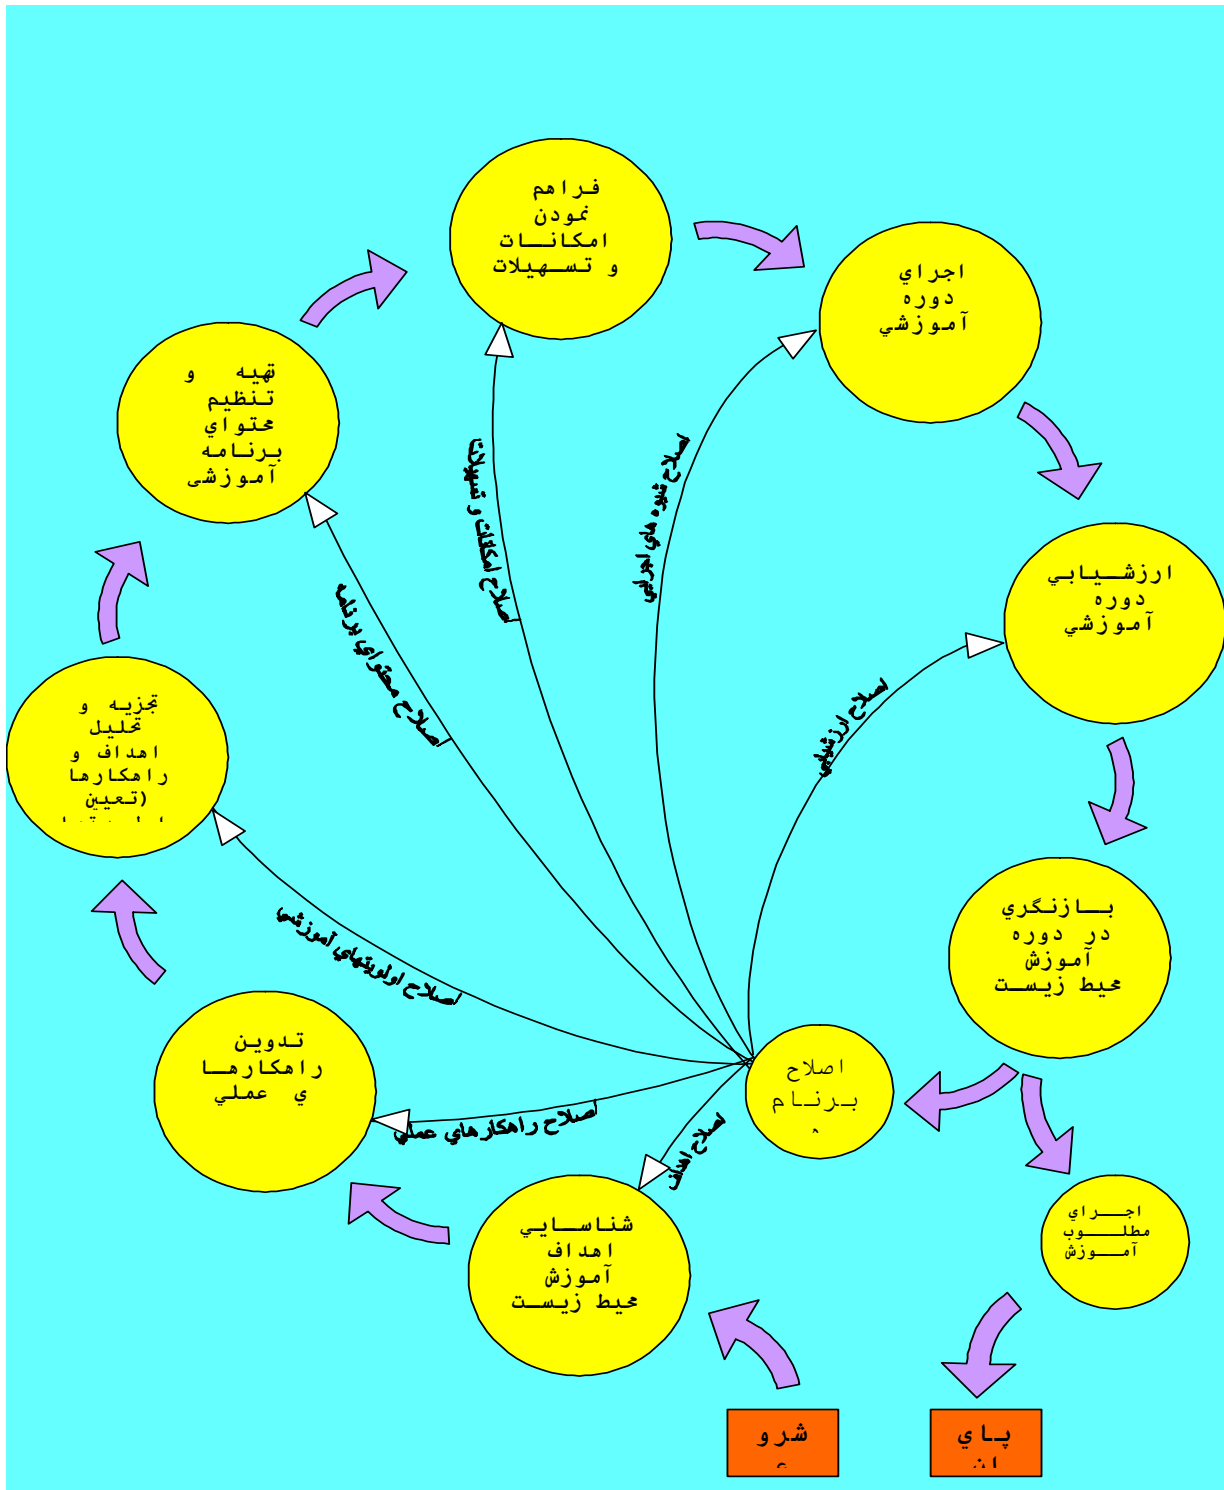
فراهم نمودن امکانات و تسهیلات

اجراي دوره آموزشي

تهيه و تنظيم محتواي برنامه آموزشی

ارزشيابي دوره آموزشي

تجزيه و تحليل اهداف و راهکارها (تعيين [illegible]

بازنگري در دوره آموزش محيط زيست

تدوين راهکارهاي عملي

اصلاح برنامه

شناسايي اهداف آموزش محيط زيست

اجراي مطلوب آموزش

شروع

پاي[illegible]

اصلاح امکانات و تسهيلات

اصلاح شيوه هاي اجرايي

اصلاح محتواي برنامه

اصلاح ارزشيابي

اصلاح اولويتهاي آموزشي

اصلاح راهکارهاي عملي

اصلاح اهداف